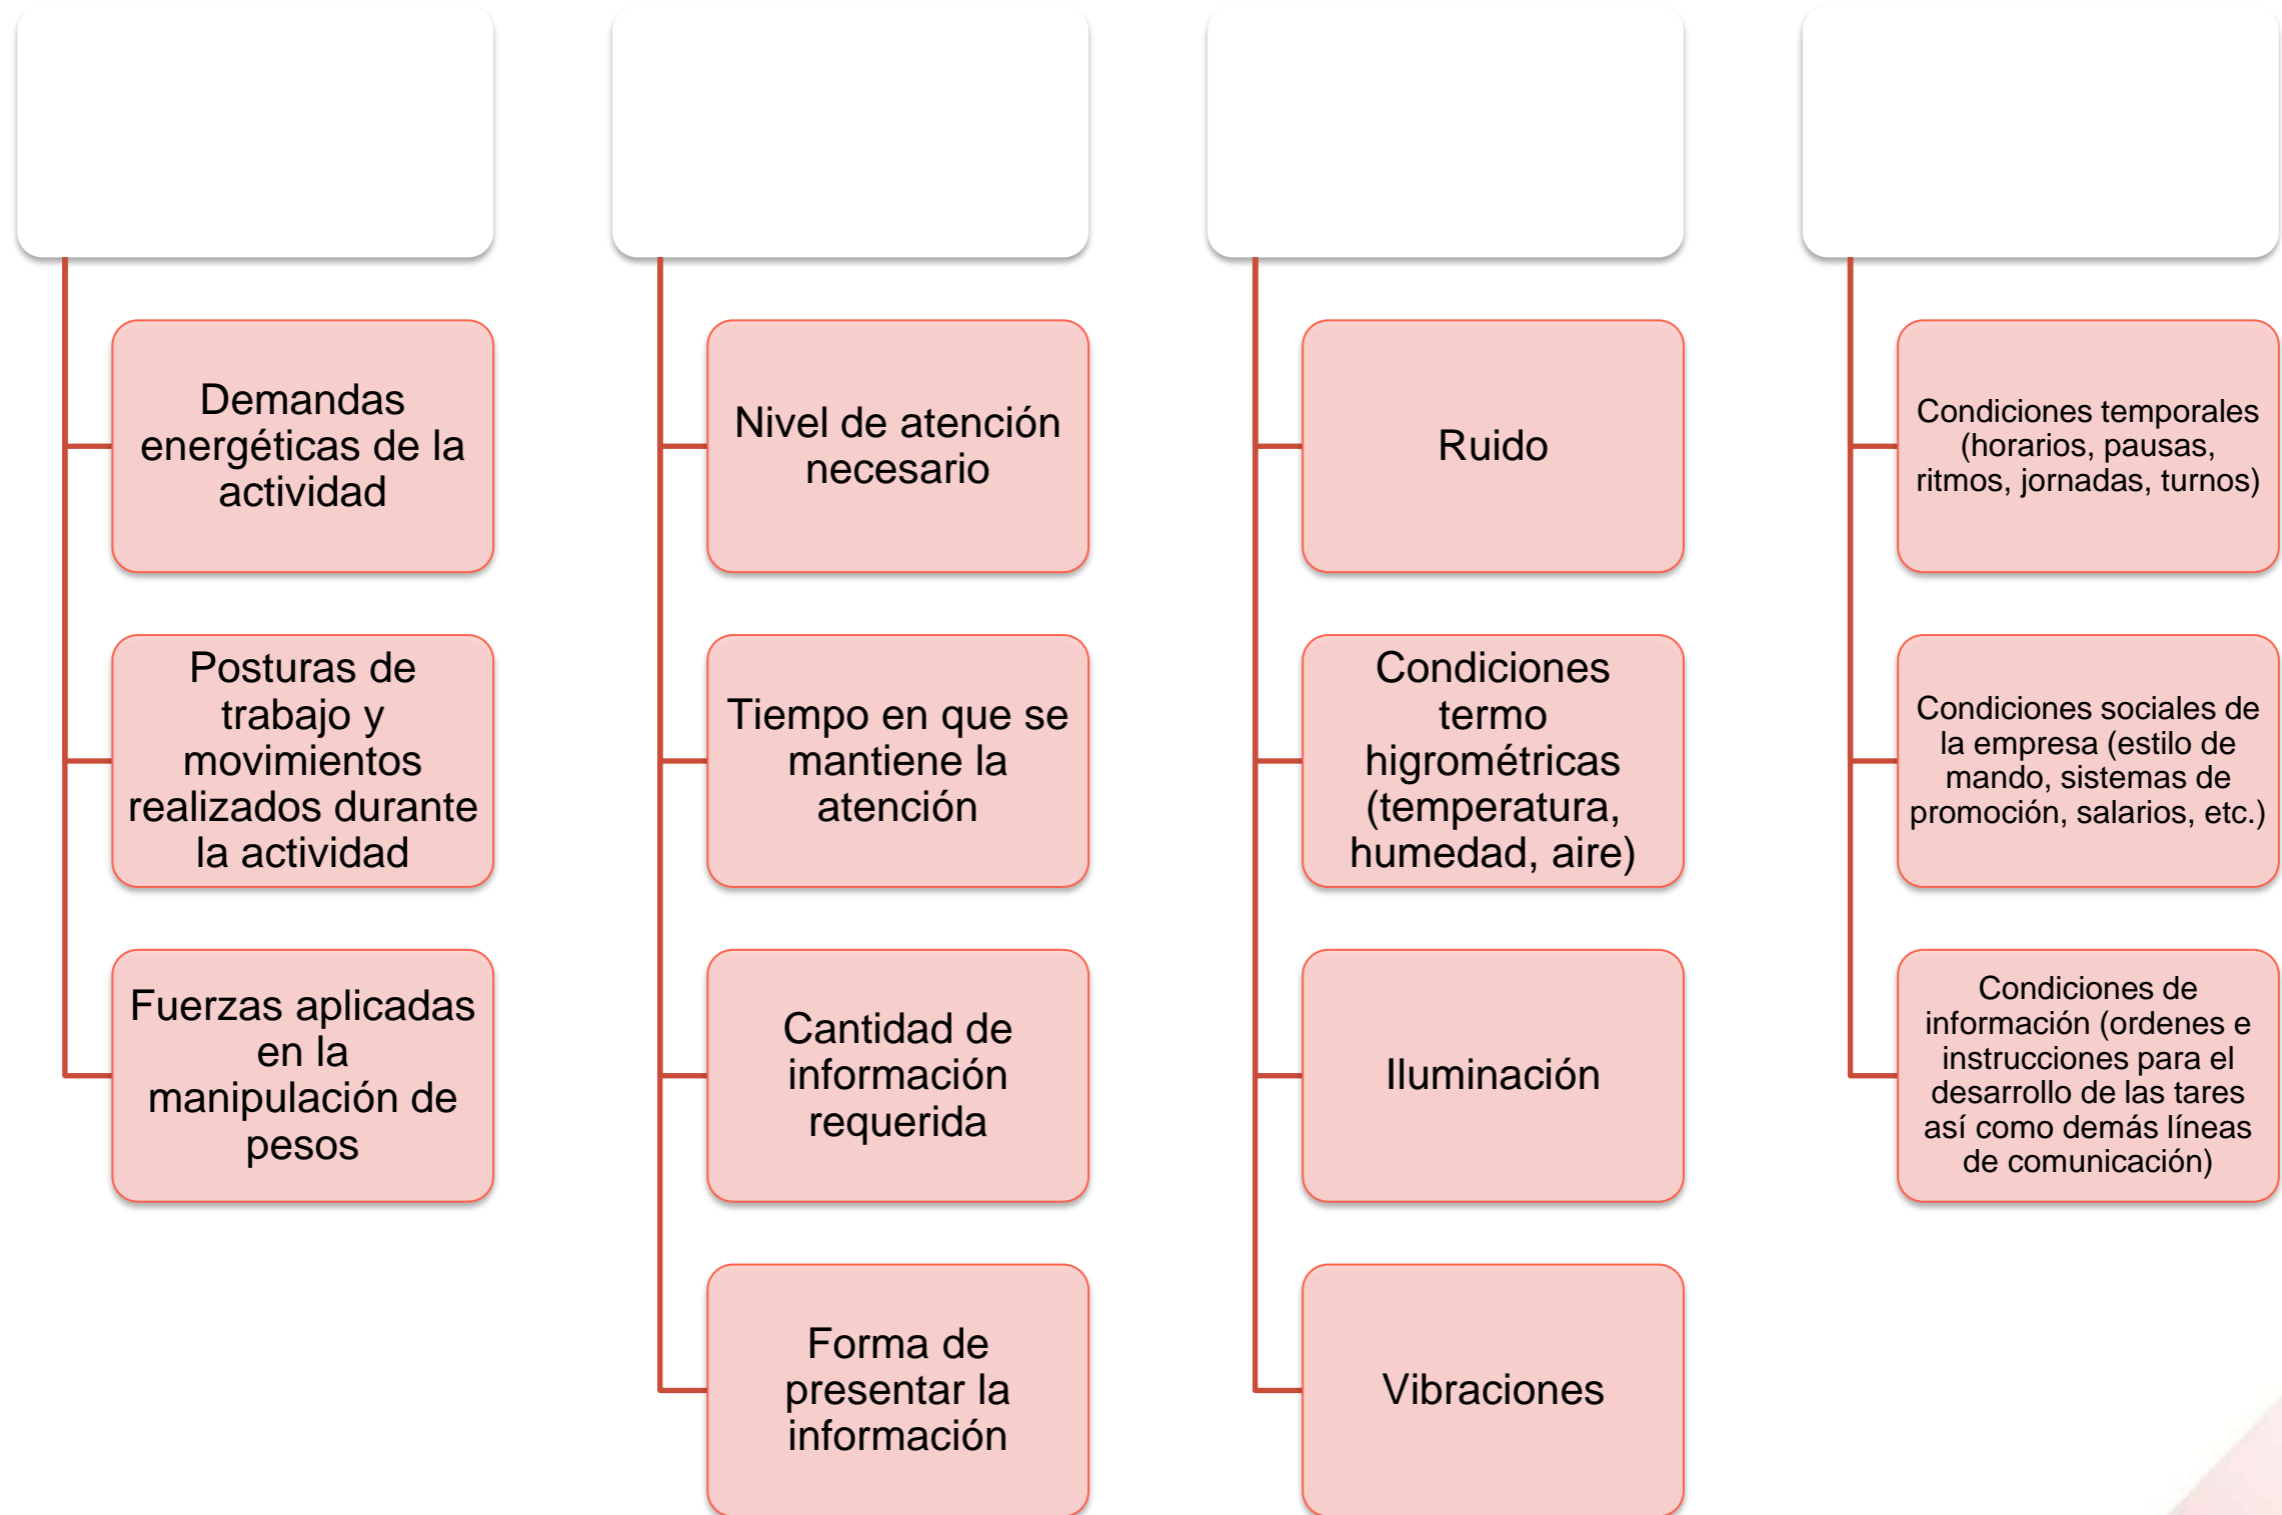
Demandas energéticas de la actividad

Posturas de trabajo y movimientos realizados durante la actividad

Fuerzas aplicadas en la manipulación de pesos

Nivel de atención necesario

Tiempo en que se mantiene la atención

Cantidad de información requerida

Forma de presentar la información

Ruido

Condiciones termo higrométricas (temperatura, humedad, aire)

Iluminación

Vibraciones

Condiciones temporales (horarios, pausas, ritmos, jornadas, turnos)

Condiciones sociales de la empresa (estilo de mando, sistemas de promoción, salarios, etc.)

Condiciones de información (ordenes e instrucciones para el desarrollo de las tares así como demás líneas de comunicación)